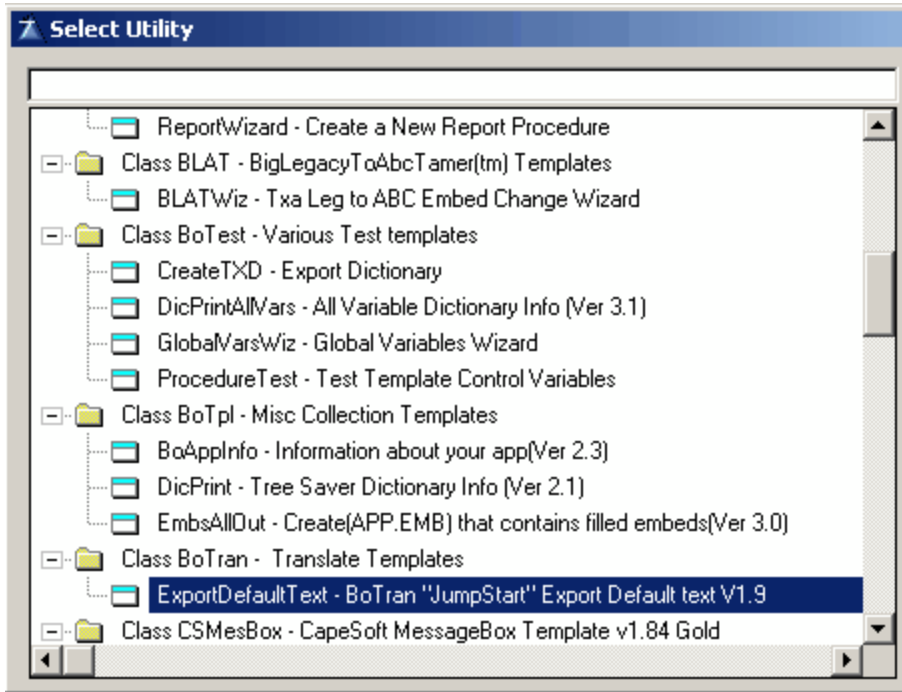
Select Utility

ReportWizard - Create a New Report Procedure
Class BLAT - BigLegacyToAbcTamer(tm) Templates
BLATWiz - Txa Leg to ABC Embed Change Wizard
Class BoTest - Various Test templates
CreateTXD - Export Dictionary
DicPrintAllVars - All Variable Dictionary Info (Ver 3.1)
GlobalVarsWiz - Global Variables Wizard
ProcedureTest - Test Template Control Variables
Class BoTpl - Misc Collection Templates
BoAppInfo - Information about your app(Ver 2.3)
DicPrint - Tree Saver Dictionary Info (Ver 2.1)
EmbsAllOut - Create(APP.EMB) that contains filled embeds(Ver 3.0)
Class BoTran - Translate Templates
ExportDefaultText - BoTran "JumpStart" Export Default text V1.9
Class CSMesBox - CapeSoft MessageBox Template v1.84 Gold